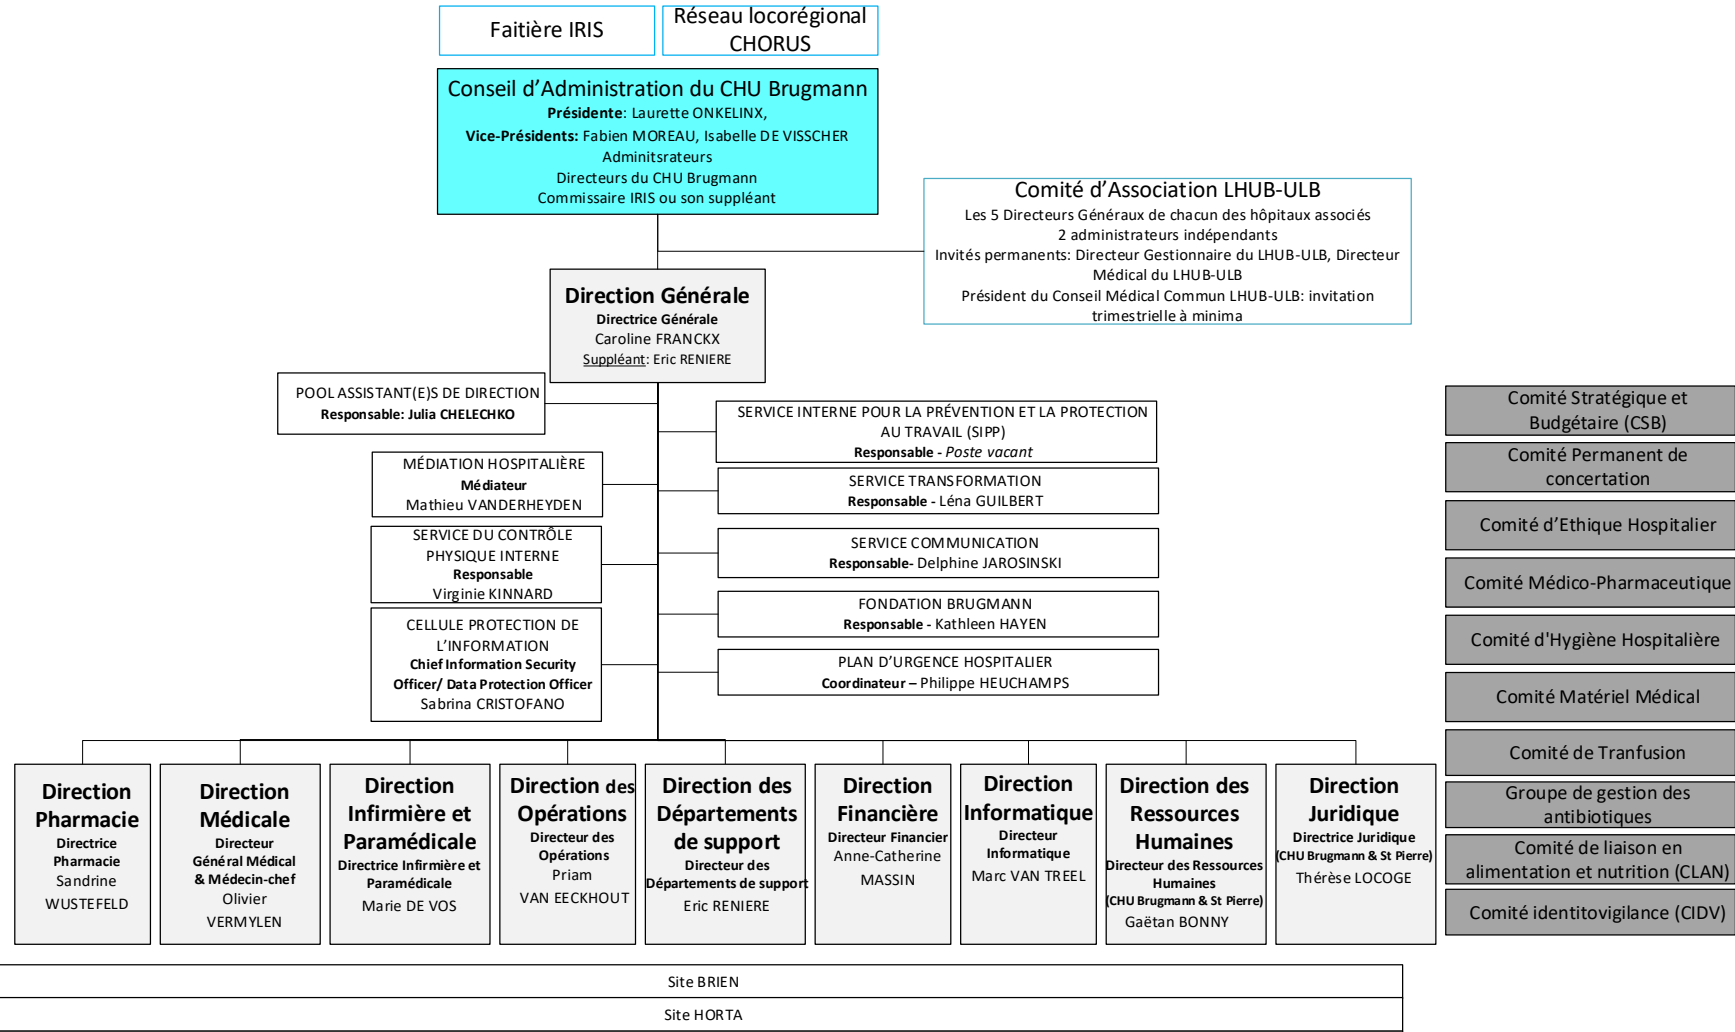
Faitière IRIS

Réseau locorégional CHORUS

Conseil d'Administration du CHU Brugmann
**Présidente**: Laurette ONKELINX,
**Vice-Présidents:** Fabien MOREAU, Isabelle DE VISSCHER
Adminitsrateurs
Directeurs du CHU Brugmann
Commissaire IRIS ou son suppléant

Comité d'Association LHUB-ULB
Les 5 Directeurs Généraux de chacun des hôpitaux associés
2 administrateurs indépendants
Invités permanents: Directeur Gestionnaire du LHUB-ULB, Directeur Médical du LHUB-ULB
Président du Conseil Médical Commun LHUB-ULB: invitation trimestrielle à minima

Direction Générale
**Directrice Générale**
Caroline FRANCKX
Suppléant: Eric RENIERE

POOL ASSISTANT(E)S DE DIRECTION
**Responsable: Julia CHELECHKO**

SERVICE INTERNE POUR LA PRÉVENTION ET LA PROTECTION AU TRAVAIL (SIPP)
**Responsable** - *Poste vacant*

MÉDIATION HOSPITALIÈRE
**Médiateur**
Mathieu VANDERHEYDEN

SERVICE TRANSFORMATION
**Responsable** - Léna GUILBERT

SERVICE DU CONTRÔLE PHYSIQUE INTERNE
**Responsable**
Virginie KINNARD

SERVICE COMMUNICATION
**Responsable**- Delphine JAROSINSKI

FONDATION BRUGMANN
**Responsable** - Kathleen HAYEN

CELLULE PROTECTION DE L'INFORMATION
**Chief Information Security Officer/ Data Protection Officer**
Sabrina CRISTOFANO

PLAN D'URGENCE HOSPITALIER
**Coordinateur** – Philippe HEUCHAMPS

Comité Stratégique et Budgétaire (CSB)
Comité Permanent de concertation
Comité d'Ethique Hospitalier
Comité Médico-Pharmaceutique
Comité d'Hygiène Hospitalière
Comité Matériel Médical
Comité de Tranfusion
Groupe de gestion des antibiotiques
Comité de liaison en alimentation et nutrition (CLAN)
Comité identitovigilance (CIDV)

Direction Pharmacie
**Directrice Pharmacie**
Sandrine WUSTEFELD

Direction Médicale
**Directeur Général Médical & Médecin-chef**
Olivier VERMYLEN

Direction Infirmière et Paramédicale
**Directrice Infirmière et Paramédicale**
Marie DE VOS

Direction des Opérations
**Directeur des Opérations**
Priam VAN EECKHOUT

Direction des Départements de support
**Directeur des Départements de support**
Eric RENIERE

Direction Financière
**Directeur Financier**
Anne-Catherine MASSIN

Direction Informatique
**Directeur Informatique**
Marc VAN TREEL

Direction des Ressources Humaines
**Directeur des Ressources Humaines (CHU Brugmann & St Pierre)**
Gaëtan BONNY

Direction Juridique
**Directrice Juridique (CHU Brugmann & St Pierre)**
Thérèse LOCOGE

Site BRIEN
Site HORTA